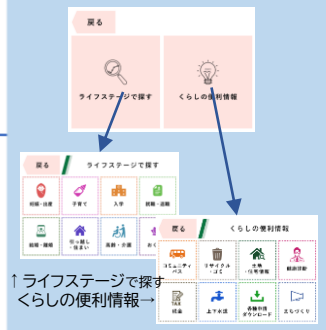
戻る

ライフステージで探す

くらしの便利情報

戻る

ライフステージで探す

妊娠・出産

子育て

入学

就職・退職

結婚・離婚

引っ越し・住まい

高齢・介護

おくやみ

くらしの便利情報

コミュニティバス

ごみ・リサイクル

文教・公共施設

観光情報

税金

上下水道

各種申請ダウンロード

まちづくり

↑ライフステージで探す
くらしの便利情報→